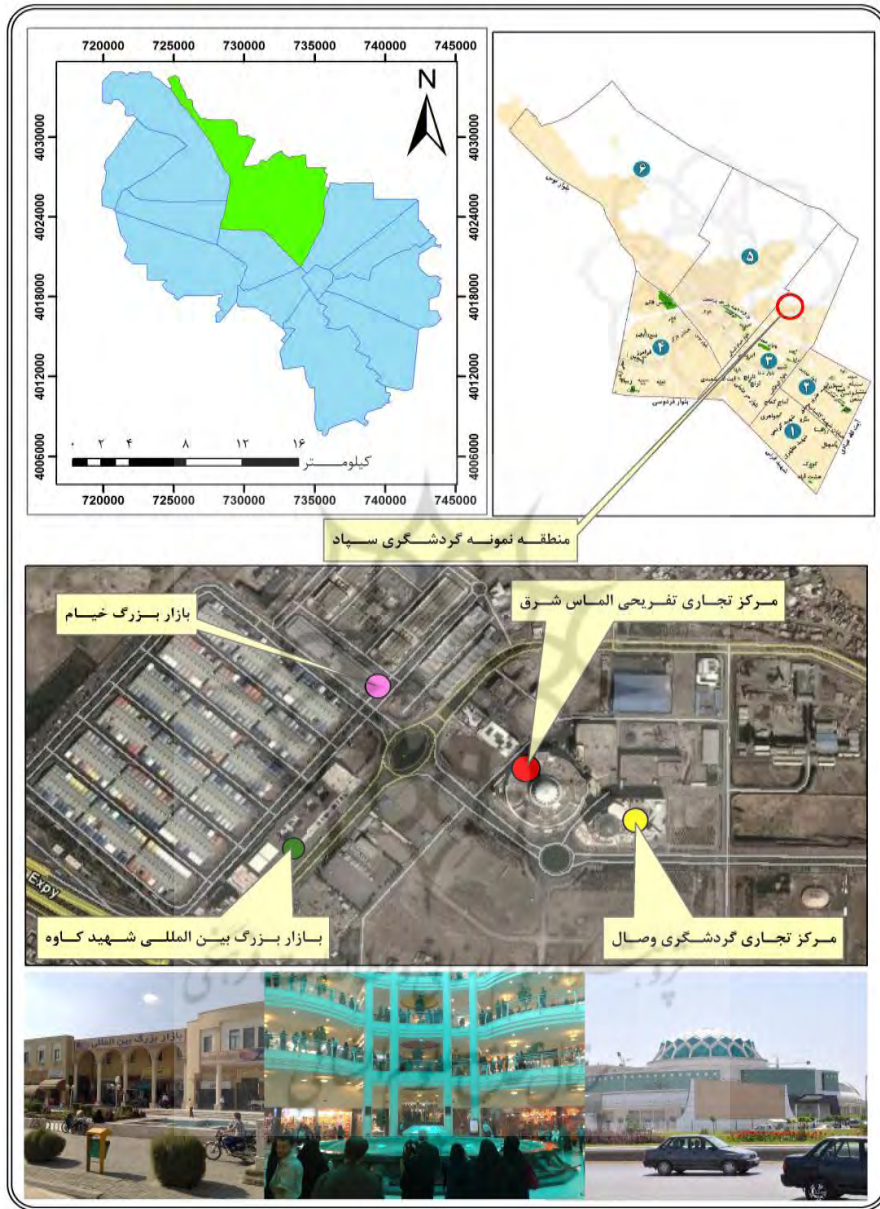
720000 725000 730000 735000 740000 745000

N

4030000

4024000

4018000

4012000

4006000

۰ ۲ ۴ ۸ ۱۲ ۱۶
کیلومتر

720000 725000 730000 735000 740000 745000

۶

۵

۴

۳

۲

۱

بلوار فردوسی

منطقه نمونه گردشگری سپاد

بازار بزرگ خیام

مرکز تجاری تفریحی الماس شرق

Expy

بازار بزرگ بین المللی شهید کاوه

مرکز تجاری گردشگری وصال

بازار بزرگ بین المللی